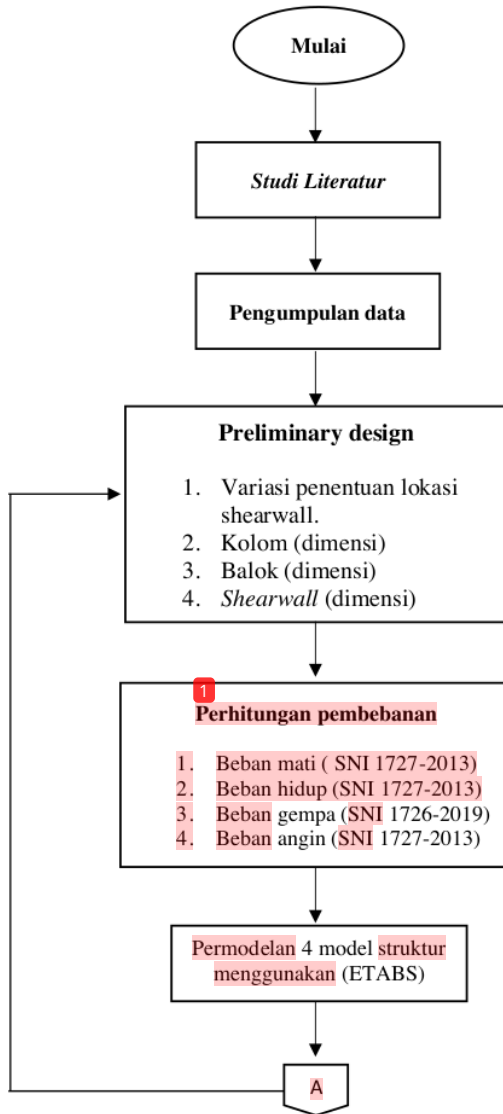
Mulai

Studi Literatur

Pengumpulan data

Preliminary design

1. Variasi penentuan lokasi shearwall.
2. Kolom (dimensi)
3. Balok (dimensi)
4. Shearwall (dimensi)

1

Perhitungan pembebanan

1. Beban mati ( SNI 1727-2013)
2. Beban hidup (SNI 1727-2013)
3. Beban gempa (SNI 1726-2019)
4. Beban angin (SNI 1727-2013)

Permodelan 4 model struktur menggunakan (ETABS)

A